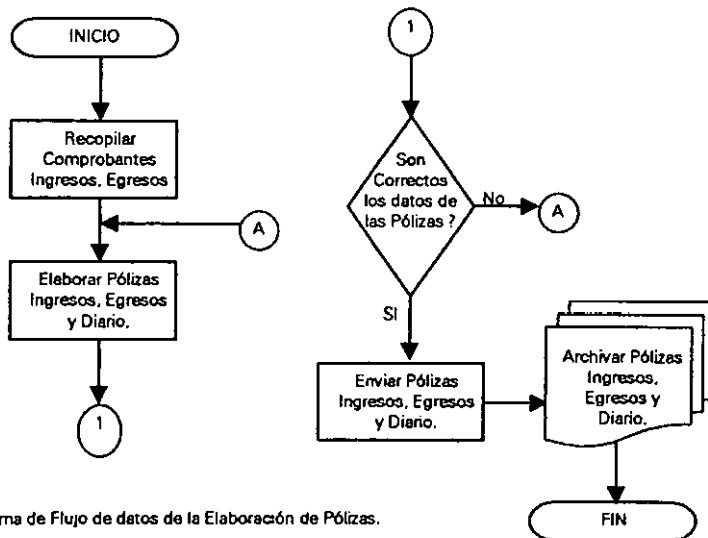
INICIO

Recopilar Comprobantes Ingresos, Egresos

A

Elaborar Pólizas Ingresos, Egresos y Diario.

1

1

Son Correctos los datos de las Pólizas ?

No

A

SI

Enviar Pólizas Ingresos, Egresos y Diario.

Archivar Pólizas Ingresos, Egresos y Diario.

FIN

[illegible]ma de Flujo de datos de la Elaboración de Pólizas.